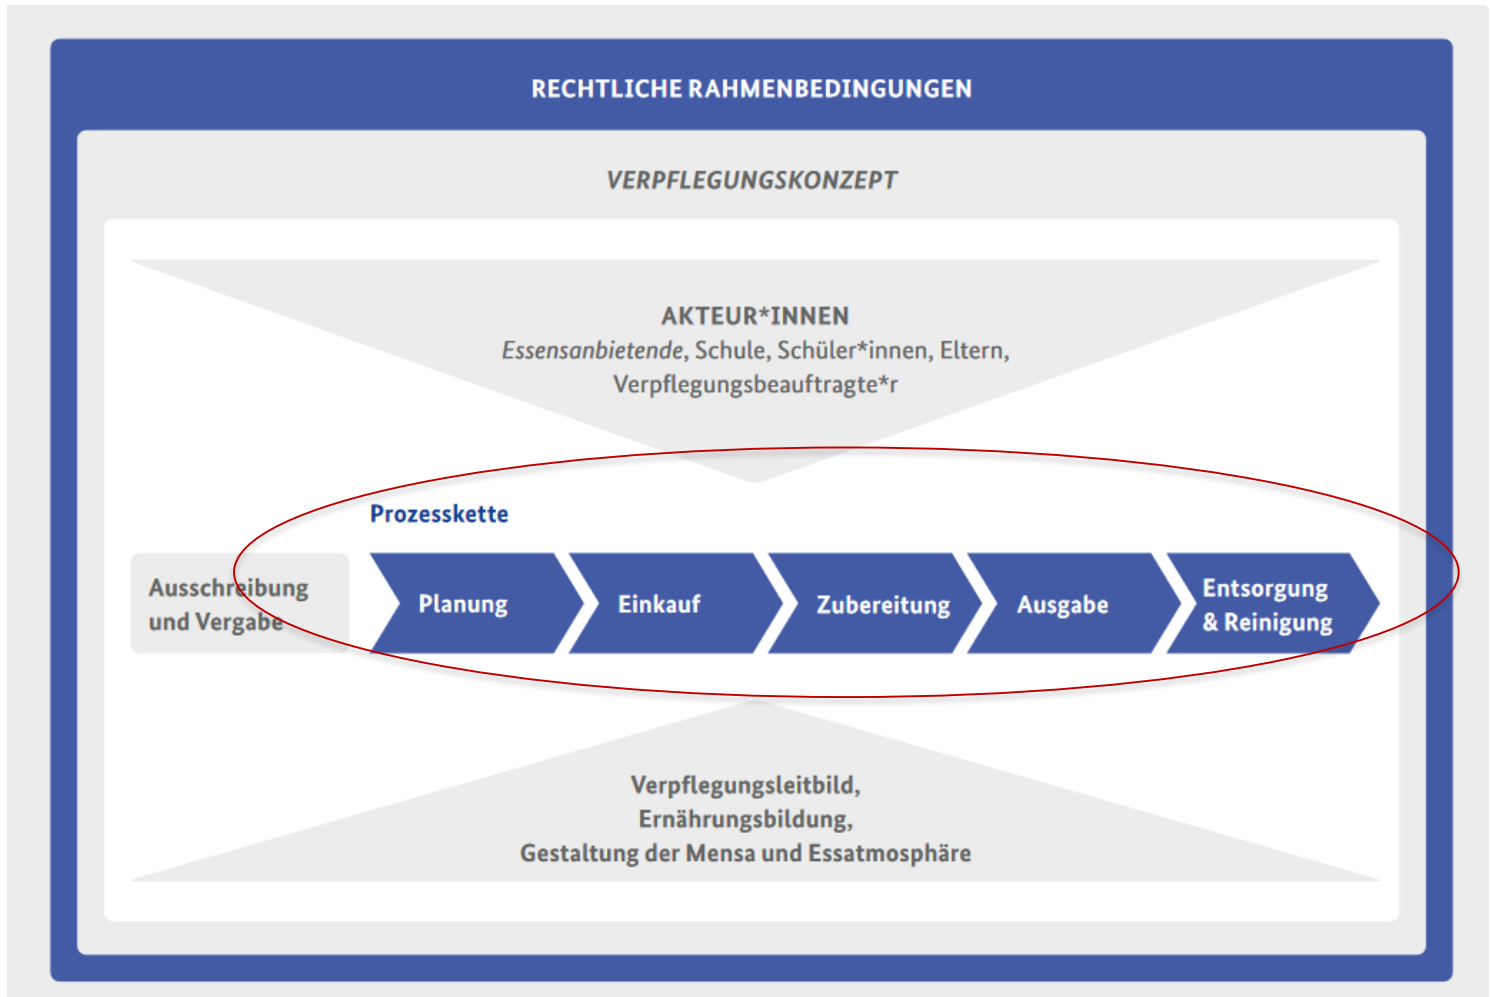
RECHTLICHE RAHMENBEDINGUNGEN

VERPFLEGUNGSKONZEPT

AKTEUR*INNEN
Essensanbietende, Schule, Schüler*innen, Eltern, Verpflegungsbeauftragte*r

Prozesskette

Ausschreibung und Vergabe

Planung

Einkauf

Zubereitung

Ausgabe

Entsorgung & Reinigung

Verpflegungsleitbild, Ernährungsbildung, Gestaltung der Mensa und Essatmosphäre